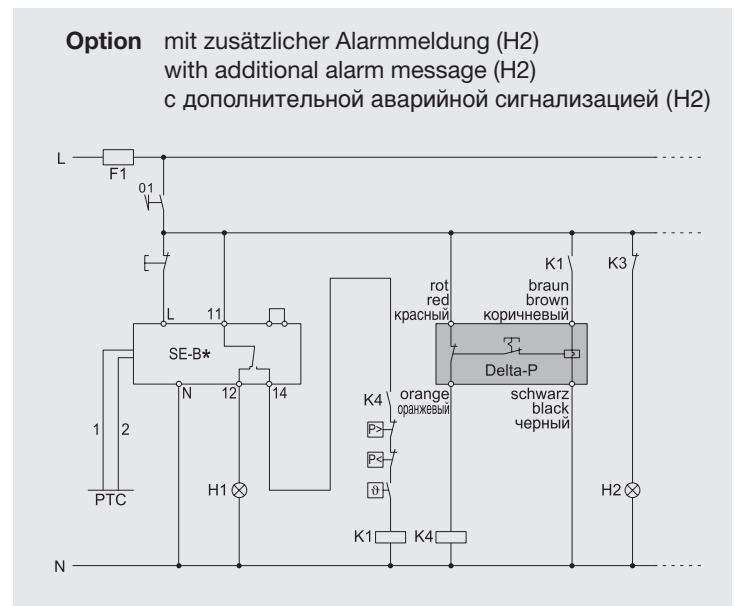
**Option** mit zusätzlicher Alarmmeldung (H2)
with additional alarm message (H2)
с дополнительной аварийной сигнализацией (H2)

L
F1
01
L
11
SE-B*
N
12
14
1
2
PTC
H1
rot
red
красный
K4
orange
оранжевый
P>
P<
ϑ
K1
K4
K1
braun
brown
коричневый
Delta-P
schwarz
black
черный
K3
H2
N